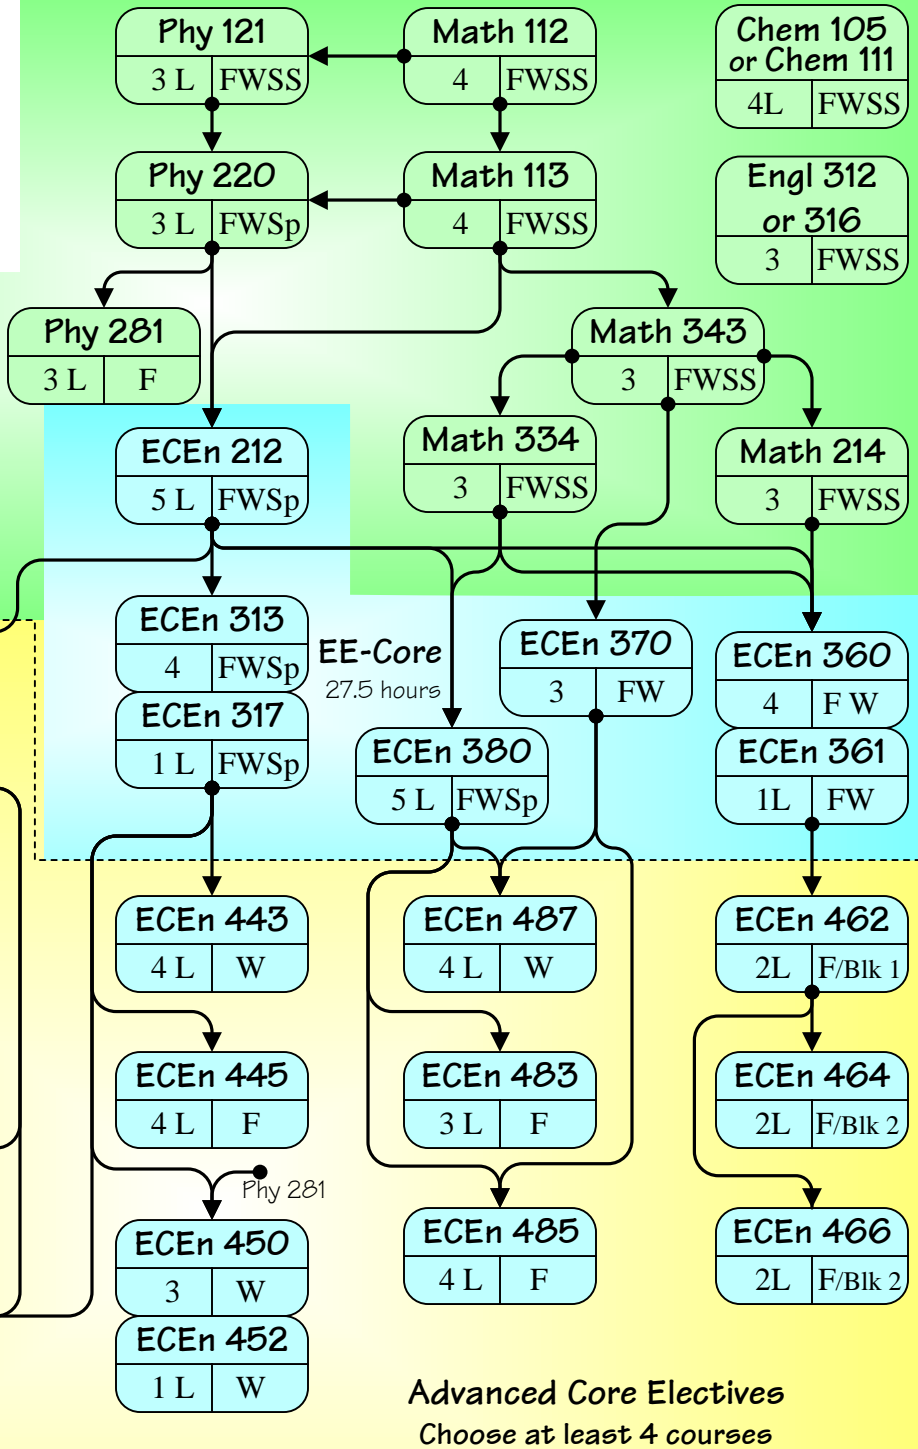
Phy 121
3 L FWSS

Math 112
4 FWSS

Chem 105 or Chem 111
4L FWSS

Phy 220
3 L FWSp

Math 113
4 FWSS

Engl 312 or 316
3 FWSS

Phy 281
3 L F

Math 343
3 FWSS

ECEn 212
5 L FWSp

Math 334
3 FWSS

Math 214
3 FWSS

ECEn 313
4 FWSp

EE-Core
27.5 hours

ECEn 370
3 FW

ECEn 360
4 F W

ECEn 317
1 L FWSp

ECEn 380
5 L FWSp

ECEn 361
1L FW

ECEn 443
4 L W

ECEn 487
4 L W

ECEn 462
2L F/Blk 1

ECEn 445
4 L F

ECEn 483
3 L F

ECEn 464
2L F/Blk 2

Phy 281

ECEn 450
3 W

ECEn 485
4 L F

ECEn 466
2L F/Blk 2

ECEn 452
1 L W

Advanced Core Electives
Choose at least 4 courses